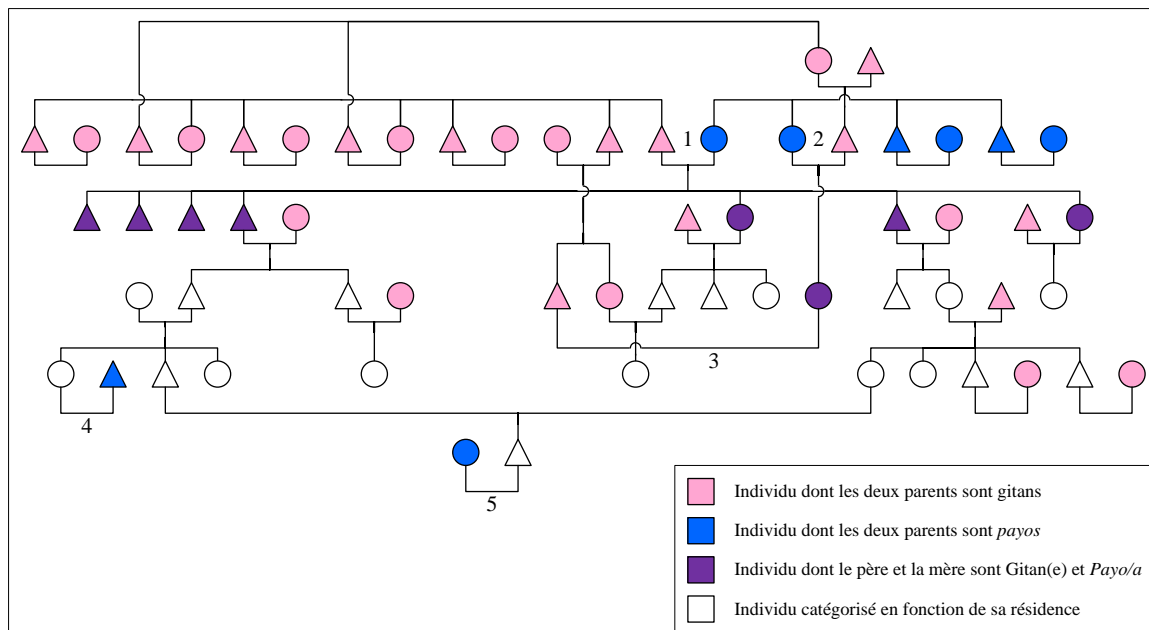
1
2
3
4
5

Individu dont les deux parents sont gitans
Individu dont les deux parents sont *payos*
Individu dont le père et la mère sont Gitan(e) et *Payo/a*
Individu catégorisé en fonction de sa résidence